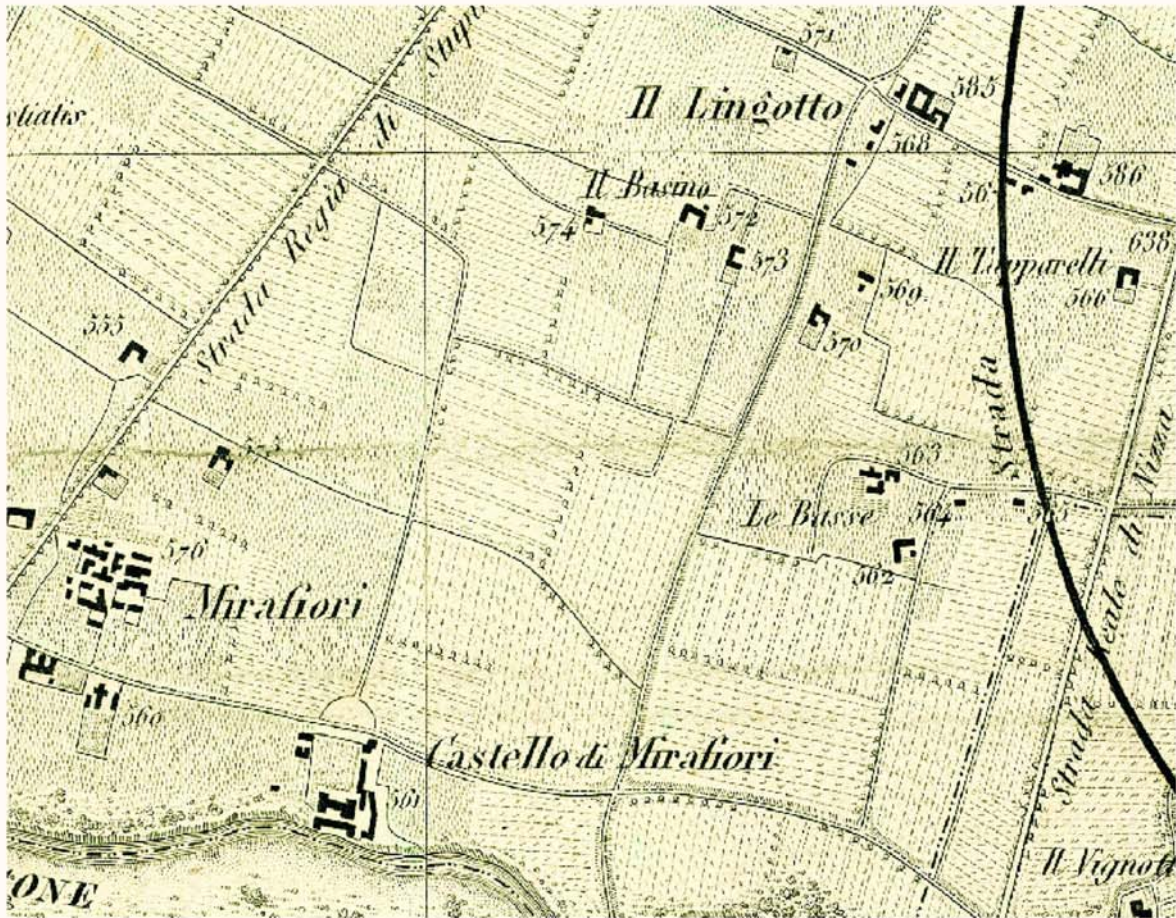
stiatis

Strada Regia di Stupi

571

Il Lingotto

585

568

56

586

Il Basino

574

572

573

Il Lapparelli

638

569

566

555

570

Strada

Strada Reale di Nizza

563

Le Basse

564

565

576

562

Mirafiori

560

Castello di Mirafiori

561

ONE

Il Vignotto